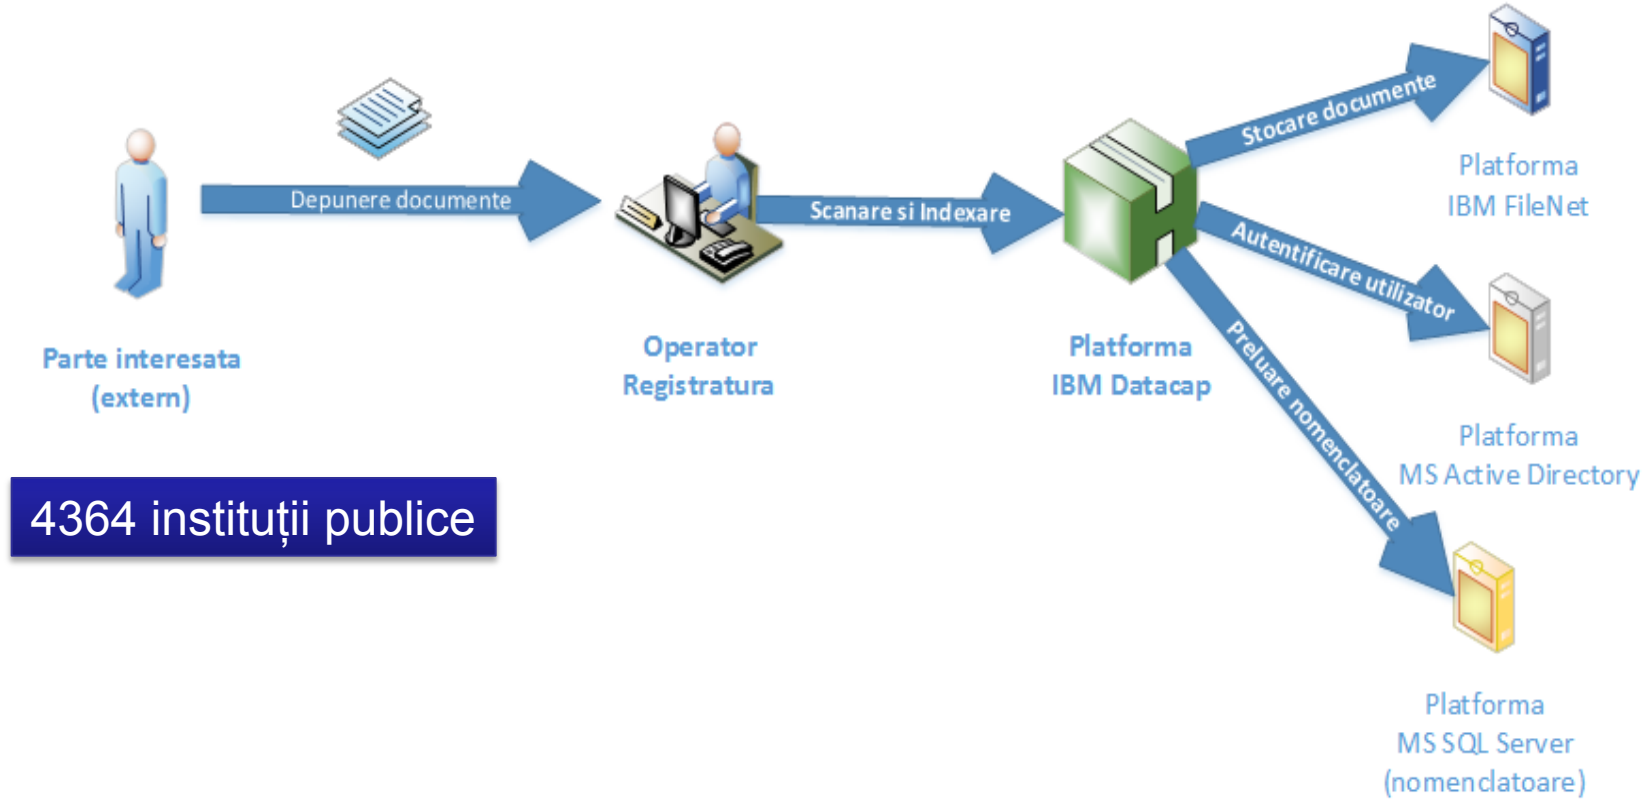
Depunere documente

Scanare si Indexare

Stocare documente

Autentificare utilizator

Preluare nomenclatoare

Parte interesata (extern)

Operator Registratura

Platforma IBM Datacap

Platforma IBM FileNet

Platforma MS Active Directory

Platforma MS SQL Server (nomenclatoare)

4364 instituții publice